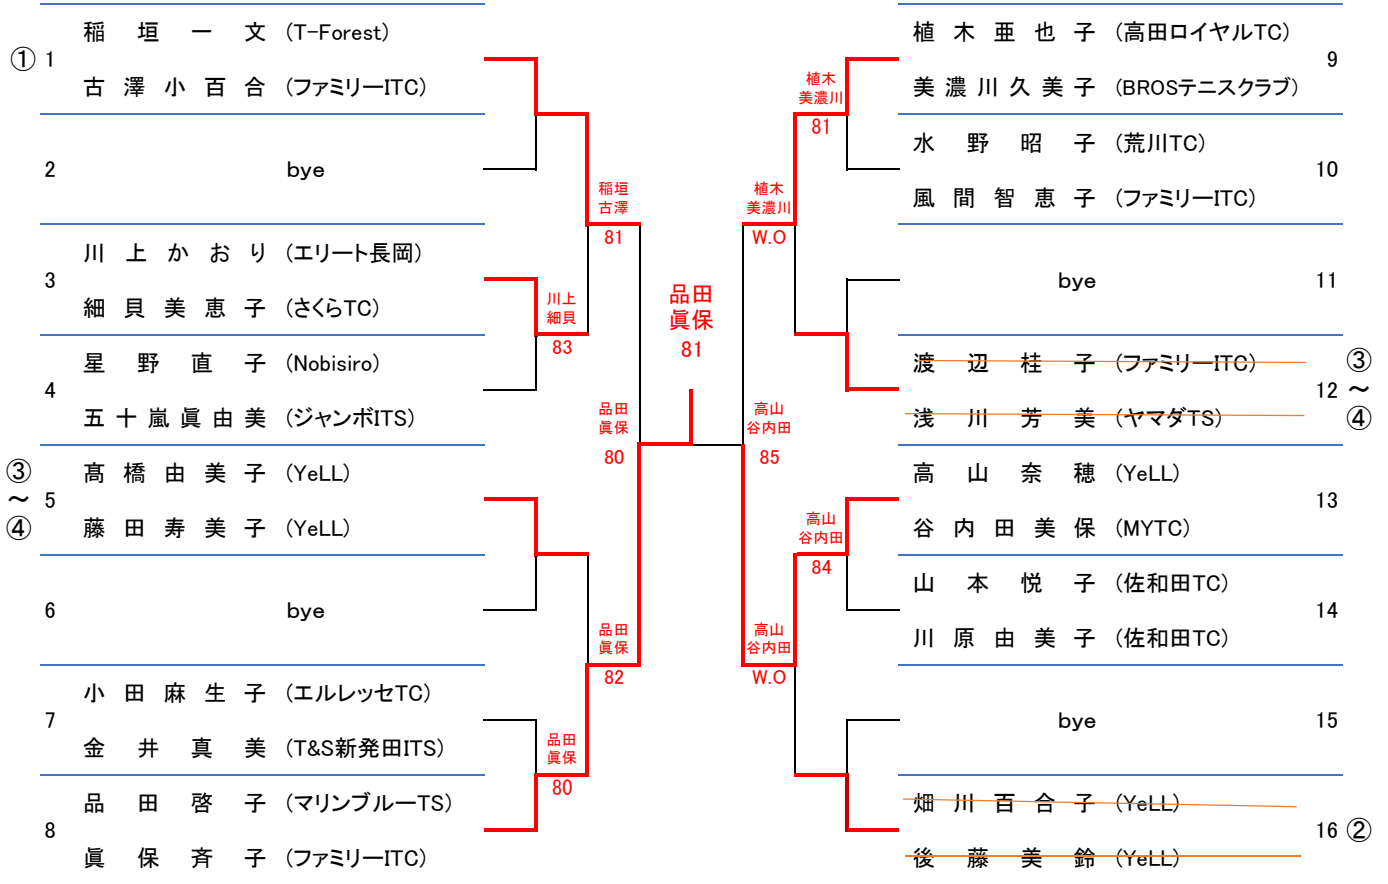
① 1 稲垣一文 (T-Forest)
古澤小百合 (ファミリーITC)

2 bye

3 川上かおり (エリート長岡)
細貝美恵子 (さくらTC)

4 星野直子 (Nobisiro)
五十嵐眞由美 (ジャンボITS)

③～④ 5 髙橋由美子 (YeLL)
藤田寿美子 (YeLL)

6 bye

7 小田麻生子 (エルレッセTC)
金井真美 (T&S新発田ITS)

8 品田啓子 (マリンブルーTS)
眞保斉子 (ファミリーITC)

稲垣 古澤 81
川上 細貝 83
品田 眞保 80
品田 眞保 82
品田 眞保 80

品田 眞保 81

植木 美濃川 81
植木 美濃川 W.O
高山 谷内田 85
高山 谷内田 84
高山 谷内田 W.O

植木亜也子 (高田ロイヤルTC) 9
美濃川久美子 (BROSテニスクラブ)

水野昭子 (荒川TC) 10
風間智恵子 (ファミリーITC)

bye 11

渡辺桂子 (ファミリーITC) 12 ③～④
浅川芳美 (ヤマダTS)

高山奈穂 (YeLL) 13
谷内田美保 (MYTC)

山本悦子 (佐和田TC) 14
川原由美子 (佐和田TC)

bye 15

畑川百合子 (YeLL) 16 ②
後藤美鈴 (YeLL)